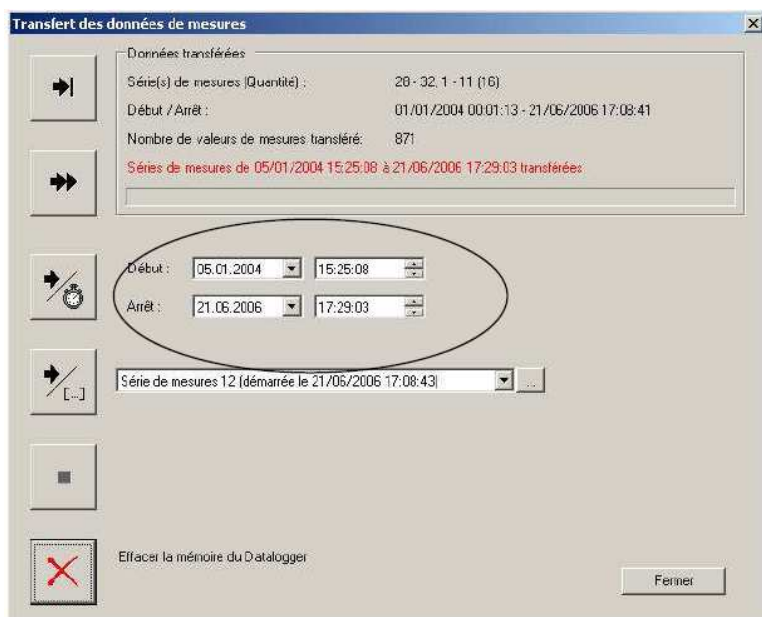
Transfert des données de mesures

Données transférées

Série(s) de mesures (Quantité) : 28 - 32, 1 - 11 (16)

Début / Arrêt : 01/01/2004 00:01:13 - 21/06/2006 17:08:41

Nombre de valeurs de mesures transféré: 871

Séries de mesures de 05/01/2004 15:25:08 à 21/06/2006 17:29:03 transférées

Début : 05.01.2004 15:25:08

Arrêt : 21.06.2006 17:29:03

[...]

Série de mesures 12 (démarrée le 21/06/2006 17:08:43)

...

Effacer la mémoire du Datalogger

Fermer